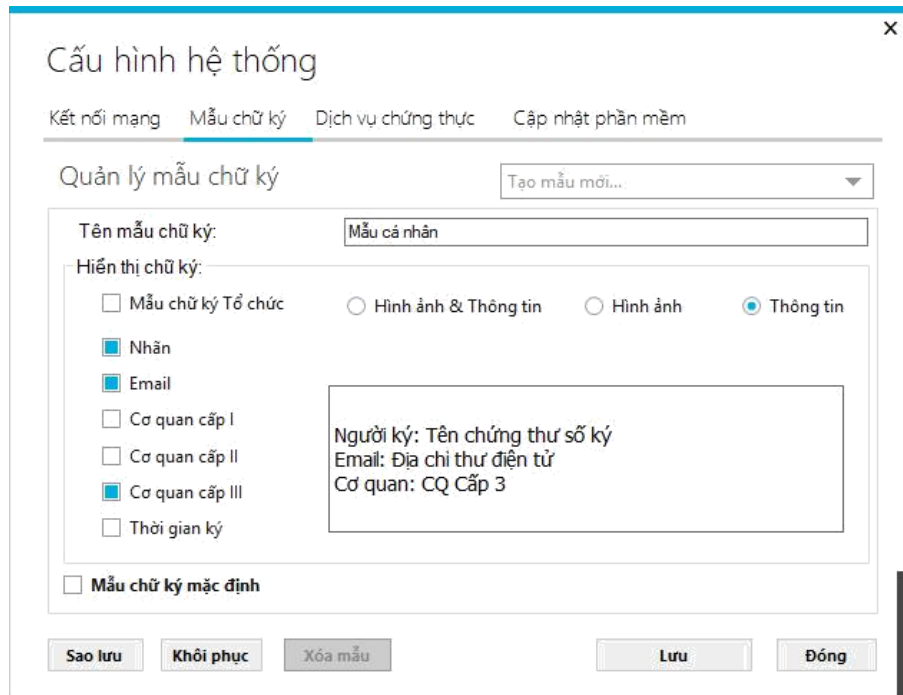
×

Cấu hình hệ thống

Kết nối mạng    Mẫu chữ ký    Dịch vụ chứng thực    Cập nhật phần mềm

Quản lý mẫu chữ ký

Tạo mẫu mới...

Tên mẫu chữ ký: Mẫu cá nhân

Hiển thị chữ ký:

Mẫu chữ ký Tổ chức

Hình ảnh & Thông tin    Hình ảnh    Thông tin

Nhãn

Email

Cơ quan cấp I

Cơ quan cấp II

Cơ quan cấp III

Thời gian ký

Người ký: Tên chứng thư số ký
Email: Địa chỉ thư điện tử
Cơ quan: CQ Cấp 3

Mẫu chữ ký mặc định

Sao lưu    Khôi phục    Xóa mẫu    Lưu    Đóng